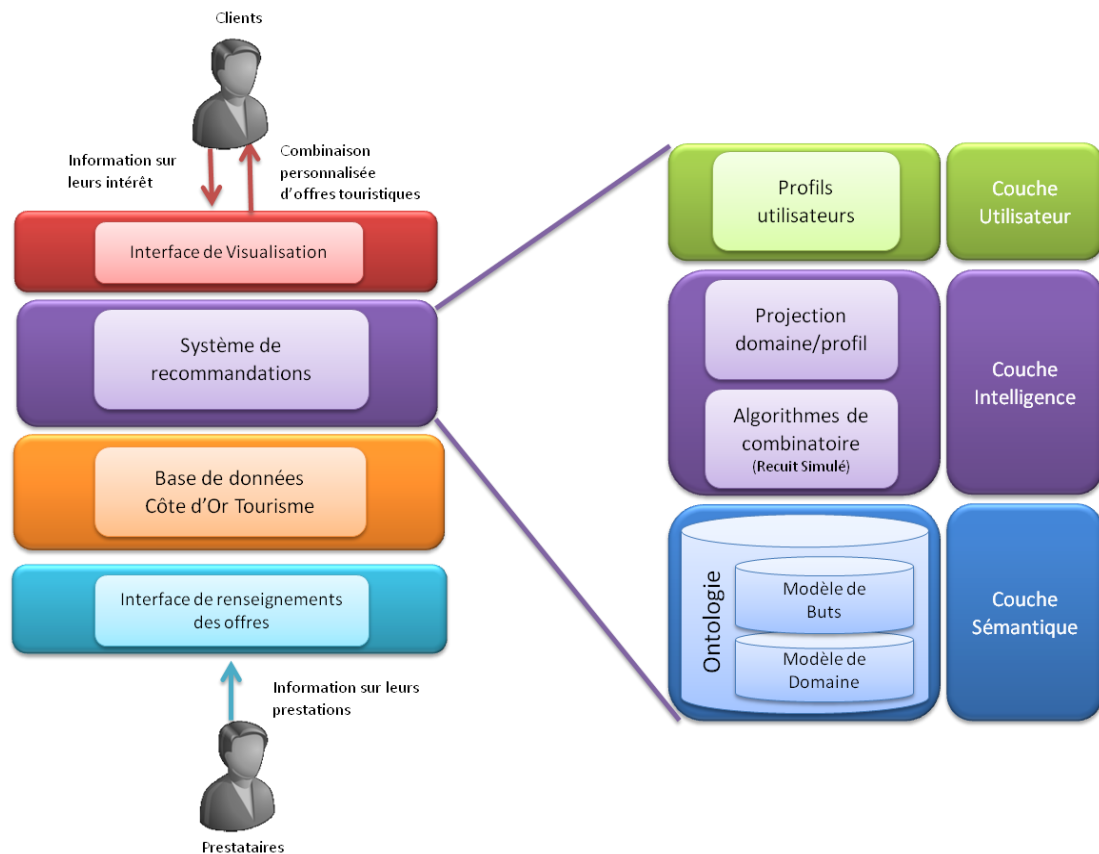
Clients

Information sur leurs intérêt

Combinaison personnalisée d'offres touristiques

Interface de Visualisation

Système de recommandations

Base de données Côte d'Or Tourisme

Interface de renseignements des offres

Information sur leurs prestations

Prestataires

Profils utilisateurs

Couche Utilisateur

Projection domaine/profil

Algorithmes de combinatoire (Recuit Simulé)

Couche Intelligence

Ontologie

Modèle de Buts

Modèle de Domaine

Couche Sémantique